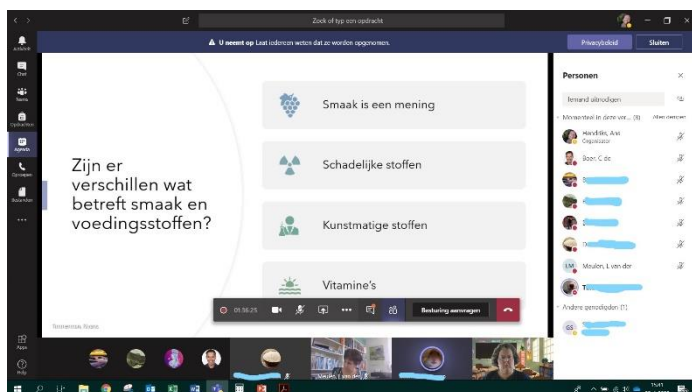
Zoek of typ een opdracht

U neemt op Laat iedereen weten dat ze worden opgenomen.

Privacybeleid

Sluiten

Activiteit

Chat

Teams

Opdrachten

Agenda

Oproepen

Bestanden

...

Apps

Help

Zijn er verschillen wat betreft smaak en voedingsstoffen?

Smaak is een mening

Schadelijke stoffen

Kunstmatige stoffen

Vitamine's

Bosman, Roos

01:38:25

Besturing aannemen

Personen

Iemand uitnodigen

Momenteel in deze ver... (9)

Allen dempen

Hendriks, Ani
Organisator

Boer, C de

Meulen, L van der

Andere genodigden (1)

Meulen, L van der